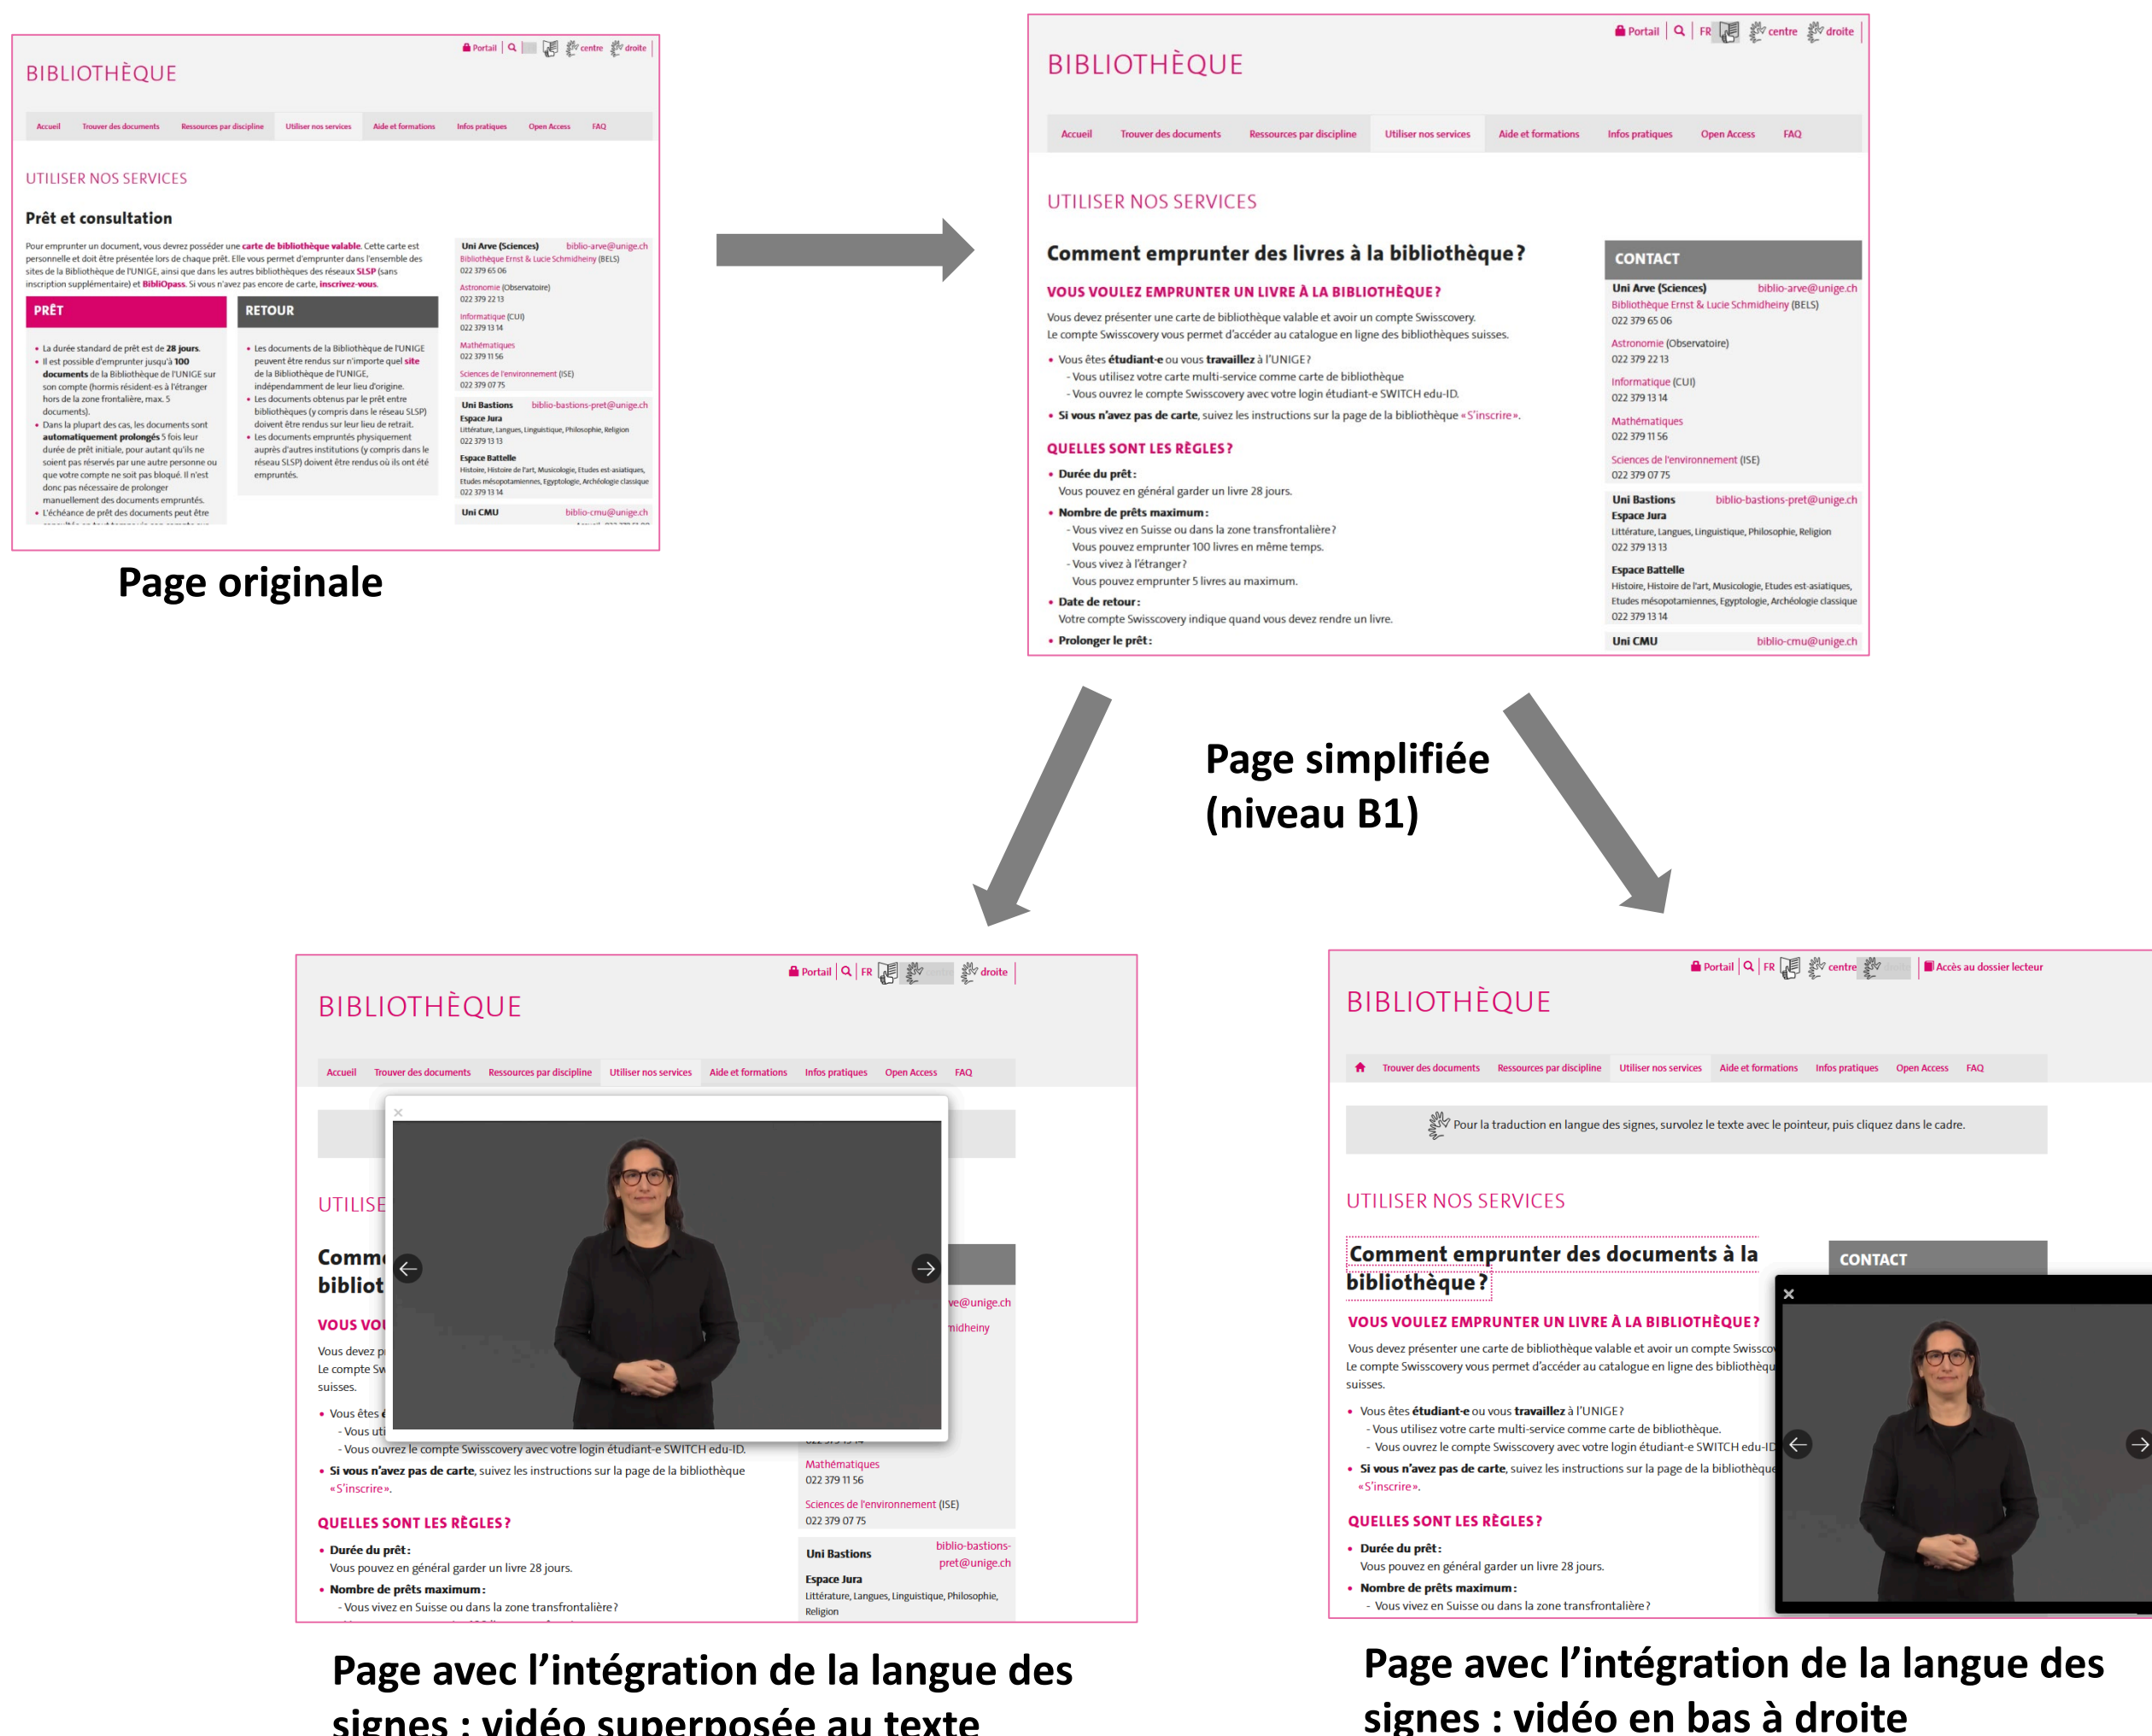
Portail | FR | centre | droite

BIBLIOTHÈQUE

Accueil | Trouver des documents | Ressources par discipline | Utiliser nos services | Aide et formations | Infos pratiques | Open Access | FAQ

UTILISER NOS SERVICES

Prêt et consultation

Pour emprunter un document, vous devrez posséder une carte de bibliothèque valable. Cette carte est personnelle et doit être présentée lors de chaque prêt. Elle vous permet d'emprunter dans l'ensemble des sites de la Bibliothèque de l'UNIGE, ainsi que dans les autres bibliothèques des réseaux SLSP (sans inscription supplémentaire) et BiblioPass. Si vous n'avez pas encore de carte, inscrivez-vous.

PRÊT

- La durée standard de prêt est de 28 jours.
- Il est possible d'emprunter jusqu'à 100 documents de la Bibliothèque de l'UNIGE sur son compte (hormis résident-es à l'étranger hors de la zone frontalière, max. 5 documents).
- Dans la plupart des cas, les documents sont automatiquement prolongés 5 fois leur durée de prêt initiale, pour autant qu'ils ne soient pas réservés par une autre personne ou que votre compte ne soit pas bloqué. Il n'est donc pas nécessaire de prolonger manuellement des documents empruntés.
- L'échéance de prêt des documents peut être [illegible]

RETOUR

- Les documents de la Bibliothèque de l'UNIGE peuvent être rendus sur n'importe quel site de la Bibliothèque de l'UNIGE, indépendamment de leur lieu d'origine.
- Les documents obtenus par le prêt entre bibliothèques (y compris dans le réseau SLSP) doivent être rendus sur leur lieu de retrait.
- Les documents empruntés physiquement auprès d'autres institutions (y compris dans le réseau SLSP) doivent être rendus où ils ont été empruntés.

Uni Arve (Sciences) biblio-arve@unige.ch
Bibliothèque Ernst & Lucie Schmidheiny (BELS)
022 379 65 06
Astronomie (Observatoire)
022 379 22 13
Informatique (CUI)
022 379 13 14
Mathématiques
022 379 11 56
Sciences de l'environnement (ISE)
022 379 07 75
Uni Bastions biblio-bastions-pret@unige.ch
Espace Jura
Littérature, Langues, Linguistique, Philosophie, Religion
022 379 13 13
Espace Battelle
Histoire, Histoire de l'art, Musicologie, Etudes est-asiatiques, Etudes mésopotamiennes, Egyptologie, Archéologie classique
022 379 13 14
Uni CMU biblio-cmu@unige.ch

Page originale

Portail | FR | centre | droite

BIBLIOTHÈQUE

Accueil | Trouver des documents | Ressources par discipline | Utiliser nos services | Aide et formations | Infos pratiques | Open Access | FAQ

UTILISER NOS SERVICES

Comment emprunter des livres à la bibliothèque ?

VOUS VOULEZ EMPRUNTER UN LIVRE À LA BIBLIOTHÈQUE ?

Vous devez présenter une carte de bibliothèque valable et avoir un compte Swisscovery.
Le compte Swisscovery vous permet d'accéder au catalogue en ligne des bibliothèques suisses.

- Vous êtes étudiant-e ou vous travaillez à l'UNIGE ?
 - Vous utilisez votre carte multi-service comme carte de bibliothèque
 - Vous ouvrez le compte Swisscovery avec votre login étudiant-e SWITCH edu-ID.
- Si vous n'avez pas de carte, suivez les instructions sur la page de la bibliothèque «S'inscrire».

QUELLES SONT LES RÈGLES ?

- Durée du prêt :
 Vous pouvez en général garder un livre 28 jours.
- Nombre de prêts maximum :
 - Vous vivez en Suisse ou dans la zone transfrontalière ?
 Vous pouvez emprunter 100 livres en même temps.
 - Vous vivez à l'étranger ?
 Vous pouvez emprunter 5 livres au maximum.
- Date de retour :
 Votre compte Swisscovery indique quand vous devez rendre un livre.
- Prolonger le prêt :

CONTACT
Uni Arve (Sciences) biblio-arve@unige.ch
Bibliothèque Ernst & Lucie Schmidheiny (BELS)
022 379 65 06
Astronomie (Observatoire)
022 379 22 13
Informatique (CUI)
022 379 13 14
Mathématiques
022 379 11 56
Sciences de l'environnement (ISE)
022 379 07 75
Uni Bastions biblio-bastions-pret@unige.ch
Espace Jura
Littérature, Langues, Linguistique, Philosophie, Religion
022 379 13 13
Espace Battelle
Histoire, Histoire de l'art, Musicologie, Etudes est-asiatiques, Etudes mésopotamiennes, Egyptologie, Archéologie classique
022 379 13 14
Uni CMU biblio-cmu@unige.ch

Page simplifiée (niveau B1)

Portail | FR | droite

BIBLIOTHÈQUE

Accueil | Trouver des documents | Ressources par discipline | Utiliser nos services | Aide et formations | Infos pratiques | Open Access | FAQ

UTILISE

Comm
bibliot

VOUS VOU

Vous devez p
Le compte Sw
suisses.

- Vous êtes é
 - Vous uti
 - Vous ouvrez le compte Swisscovery avec votre login étudiant-e SWITCH edu-ID.
- Si vous n'avez pas de carte, suivez les instructions sur la page de la bibliothèque «S'inscrire».

QUELLES SONT LES RÈGLES ?

- Durée du prêt :
 Vous pouvez en général garder un livre 28 jours.
- Nombre de prêts maximum :
 - Vous vivez en Suisse ou dans la zone transfrontalière ?

ve@unige.ch
midheiny
Mathématiques
022 379 11 56
Sciences de l'environnement (ISE)
022 379 07 75
Uni Bastions biblio-bastions-pret@unige.ch
Espace Jura
Littérature, Langues, Linguistique, Philosophie, Religion

Page avec l'intégration de la langue des signes : vidéo superposée au texte

Portail | FR | centre | Accès au dossier lecteur

BIBLIOTHÈQUE

Trouver des documents | Ressources par discipline | Utiliser nos services | Aide et formations | Infos pratiques | Open Access | FAQ

Pour la traduction en langue des signes, survolez le texte avec le pointeur, puis cliquez dans le cadre.

UTILISER NOS SERVICES

Comment emprunter des documents à la bibliothèque ?

CONTACT

VOUS VOULEZ EMPRUNTER UN LIVRE À LA BIBLIOTHÈQUE ?

Vous devez présenter une carte de bibliothèque valable et avoir un compte Swissco
Le compte Swisscovery vous permet d'accéder au catalogue en ligne des bibliothèqu
suisses.

- Vous êtes étudiant-e ou vous travaillez à l'UNIGE ?
 - Vous utilisez votre carte multi-service comme carte de bibliothèque.
 - Vous ouvrez le compte Swisscovery avec votre login étudiant-e SWITCH edu-ID
- Si vous n'avez pas de carte, suivez les instructions sur la page de la bibliothèque «S'inscrire».

QUELLES SONT LES RÈGLES ?

- Durée du prêt :
 Vous pouvez en général garder un livre 28 jours.
- Nombre de prêts maximum :
 - Vous vivez en Suisse ou dans la zone transfrontalière ?

Page avec l'intégration de la langue des signes : vidéo en bas à droite